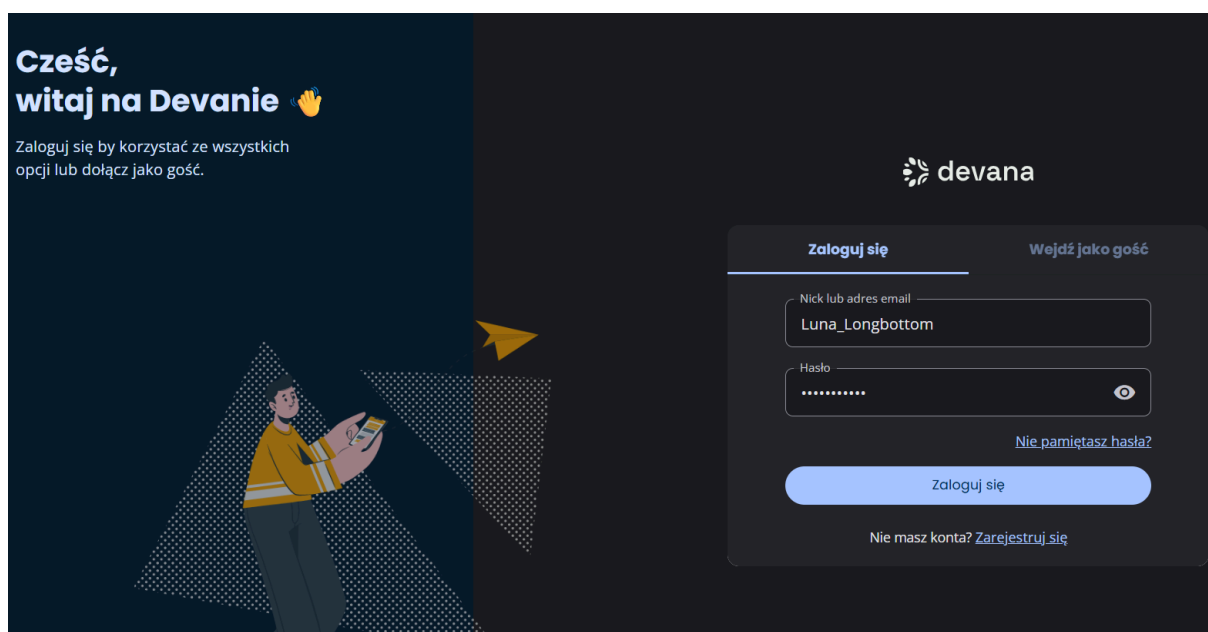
Cześć,
witaj na Devanie 👋

Zaloguj się by korzystać ze wszystkich opcji lub dołącz jako gość.

devana

Zaloguj się

Wejdź jako gość

Nick lub adres email
Luna_Longbottom

Hasło
•••••••••••

Nie pamiętasz hasła?

Zaloguj się

Nie masz konta? Zarejestruj się